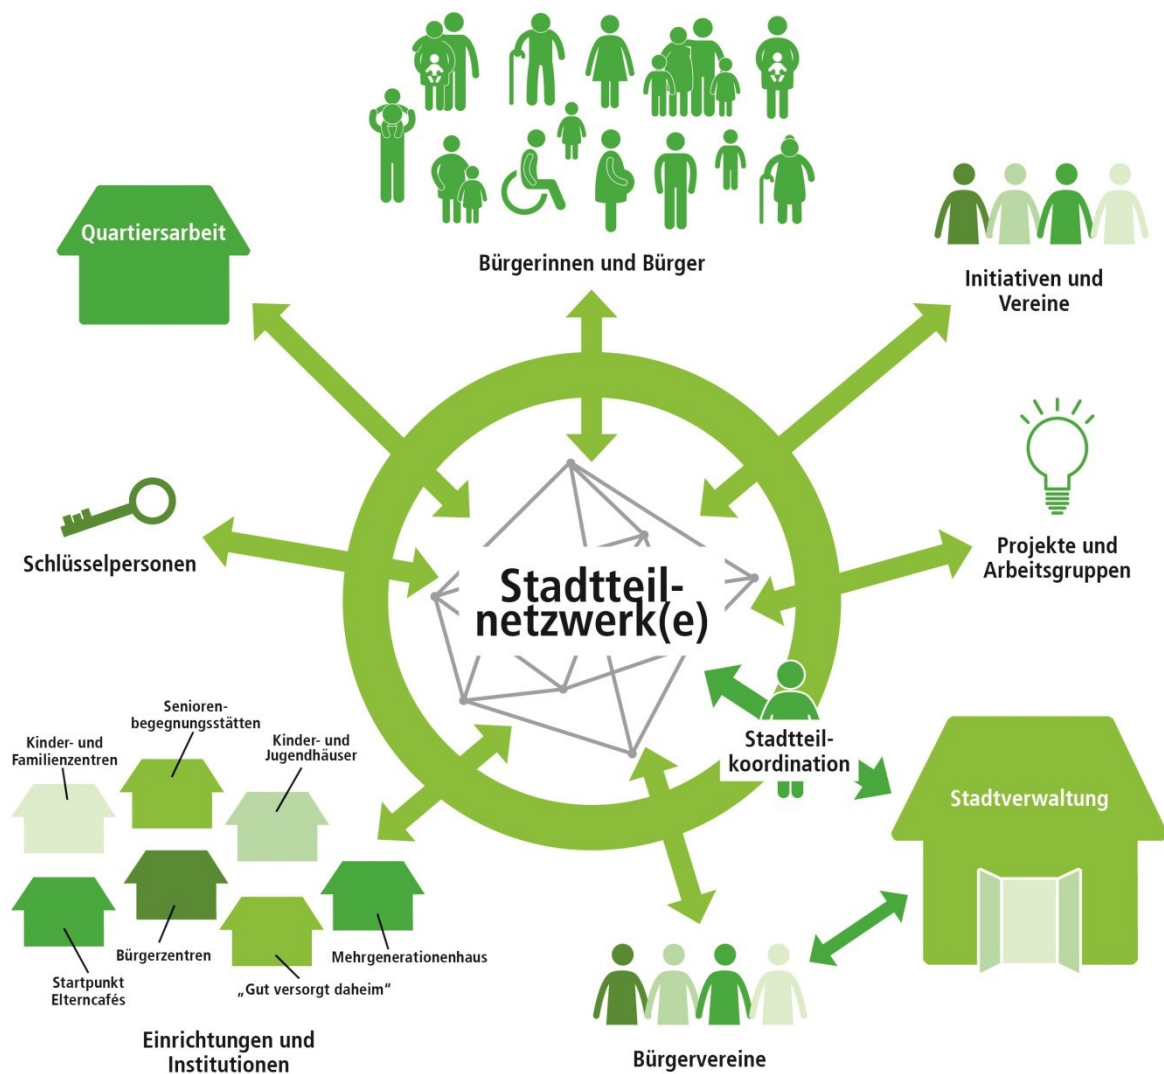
Bürgerinnen und Bürger

Quartiersarbeit

Initiativen und Vereine

Schlüsselpersonen

Stadtteilnetzwerk(e)

Projekte und Arbeitsgruppen

Stadtteilkoordination

Stadtverwaltung

Kinder- und Familienzentren

Senioren-begegnungsstätten

Kinder- und Jugendhäuser

Bürgerzentren

Mehrgenerationenhaus

Startpunkt Elterncafés

„Gut versorgt daheim“

Einrichtungen und Institutionen

Bürgervereine